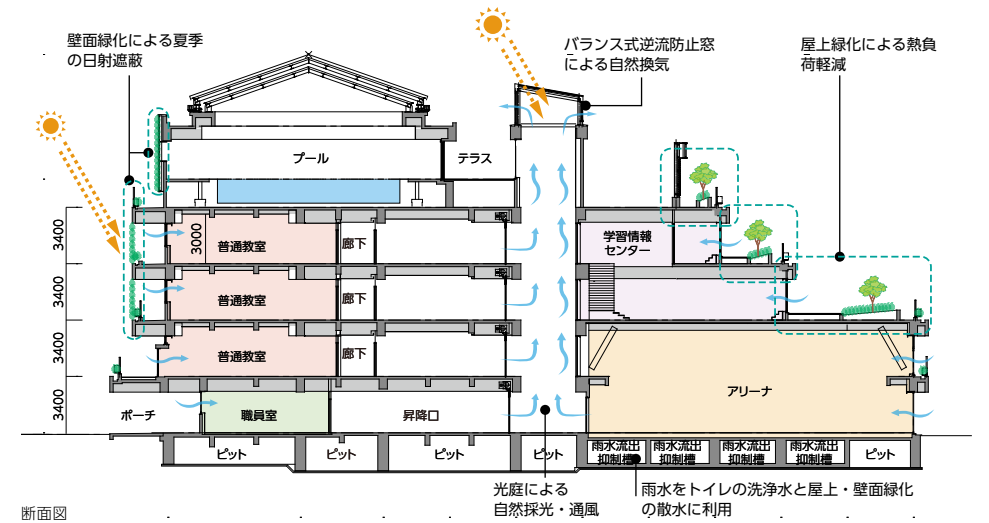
壁面緑化による夏季の日射遮蔽

バランス式逆流防止窓による自然換気

屋上緑化による熱負荷軽減

プール

テラス

3400

3400

3400

3400

3000

普通教室

普通教室

普通教室

廊下

廊下

廊下

学習情報センター

アリーナ

ポーチ

職員室

昇降口

ピット

ピット

ピット

ピット

雨水流出抑制槽

雨水流出抑制槽

雨水流出抑制槽

雨水流出抑制槽

ピット

光庭による自然採光・通風

雨水をトイレの洗浄水と屋上・壁面緑化の散水に利用

断面図